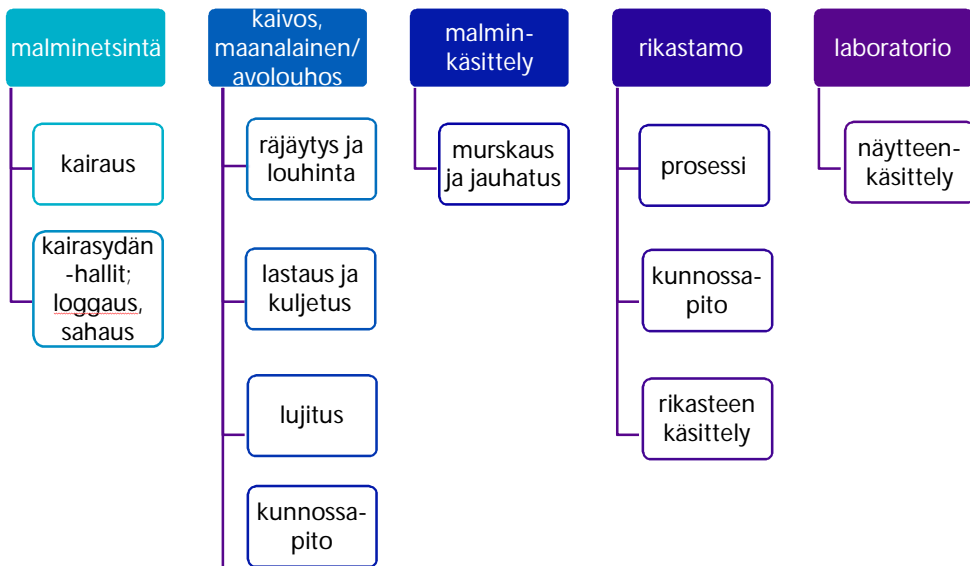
malminetsintä

kairaus

kairasydän-hallit; loggaus, sahaus

kaivos, maanalainen/ avolouhos

räjäytys ja louhinta

lastaus ja kuljetus

lujitus

kunnossa-pito

malmin-käsittely

murskaus ja jauhatus

rikastamo

prosessi

kunnossa-pito

rikasteen käsittely

laboratorio

näytteen-käsittely